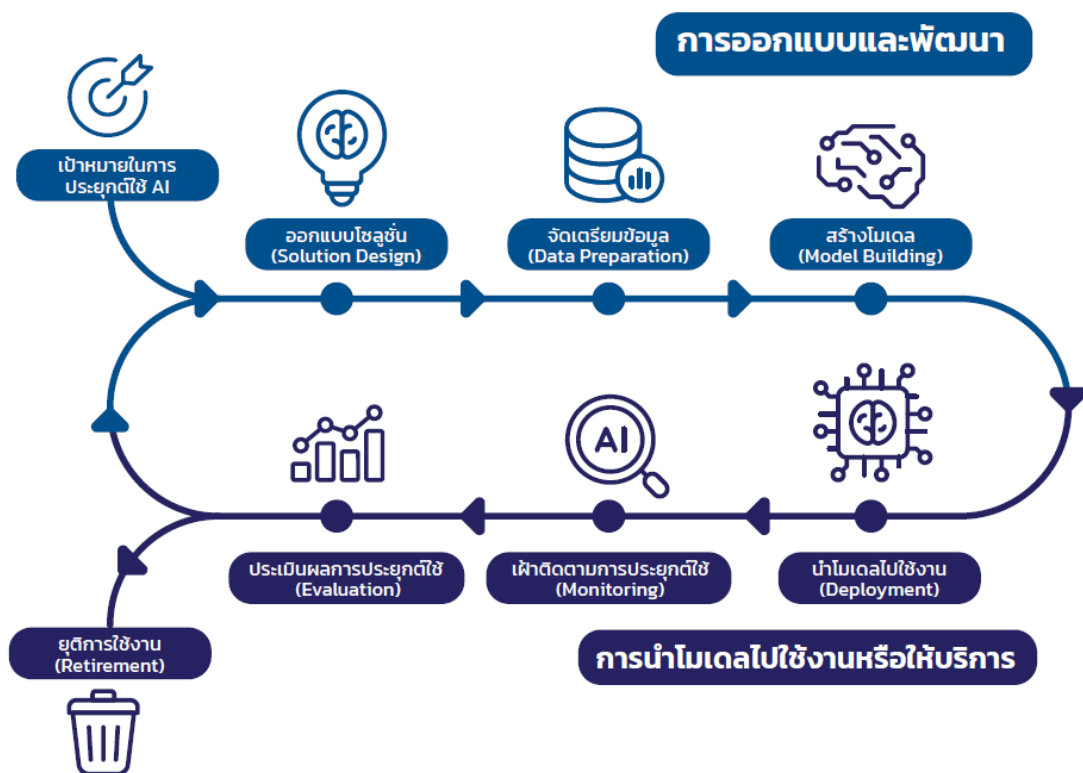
การออกแบบและพัฒนา

เป้าหมายในการประยุกต์ใช้ AI

ออกแบบโซลูชั่น (Solution Design)

จัดเตรียมข้อมูล (Data Preparation)

สร้างโมเดล (Model Building)

AI

ประเมินผลการประยุกต์ใช้ (Evaluation)

เฝ้าติดตามการประยุกต์ใช้ (Monitoring)

นำโมเดลไปใช้งาน (Deployment)

ยุติการใช้งาน (Retirement)

การนำโมเดลไปใช้งานหรือให้บริการ